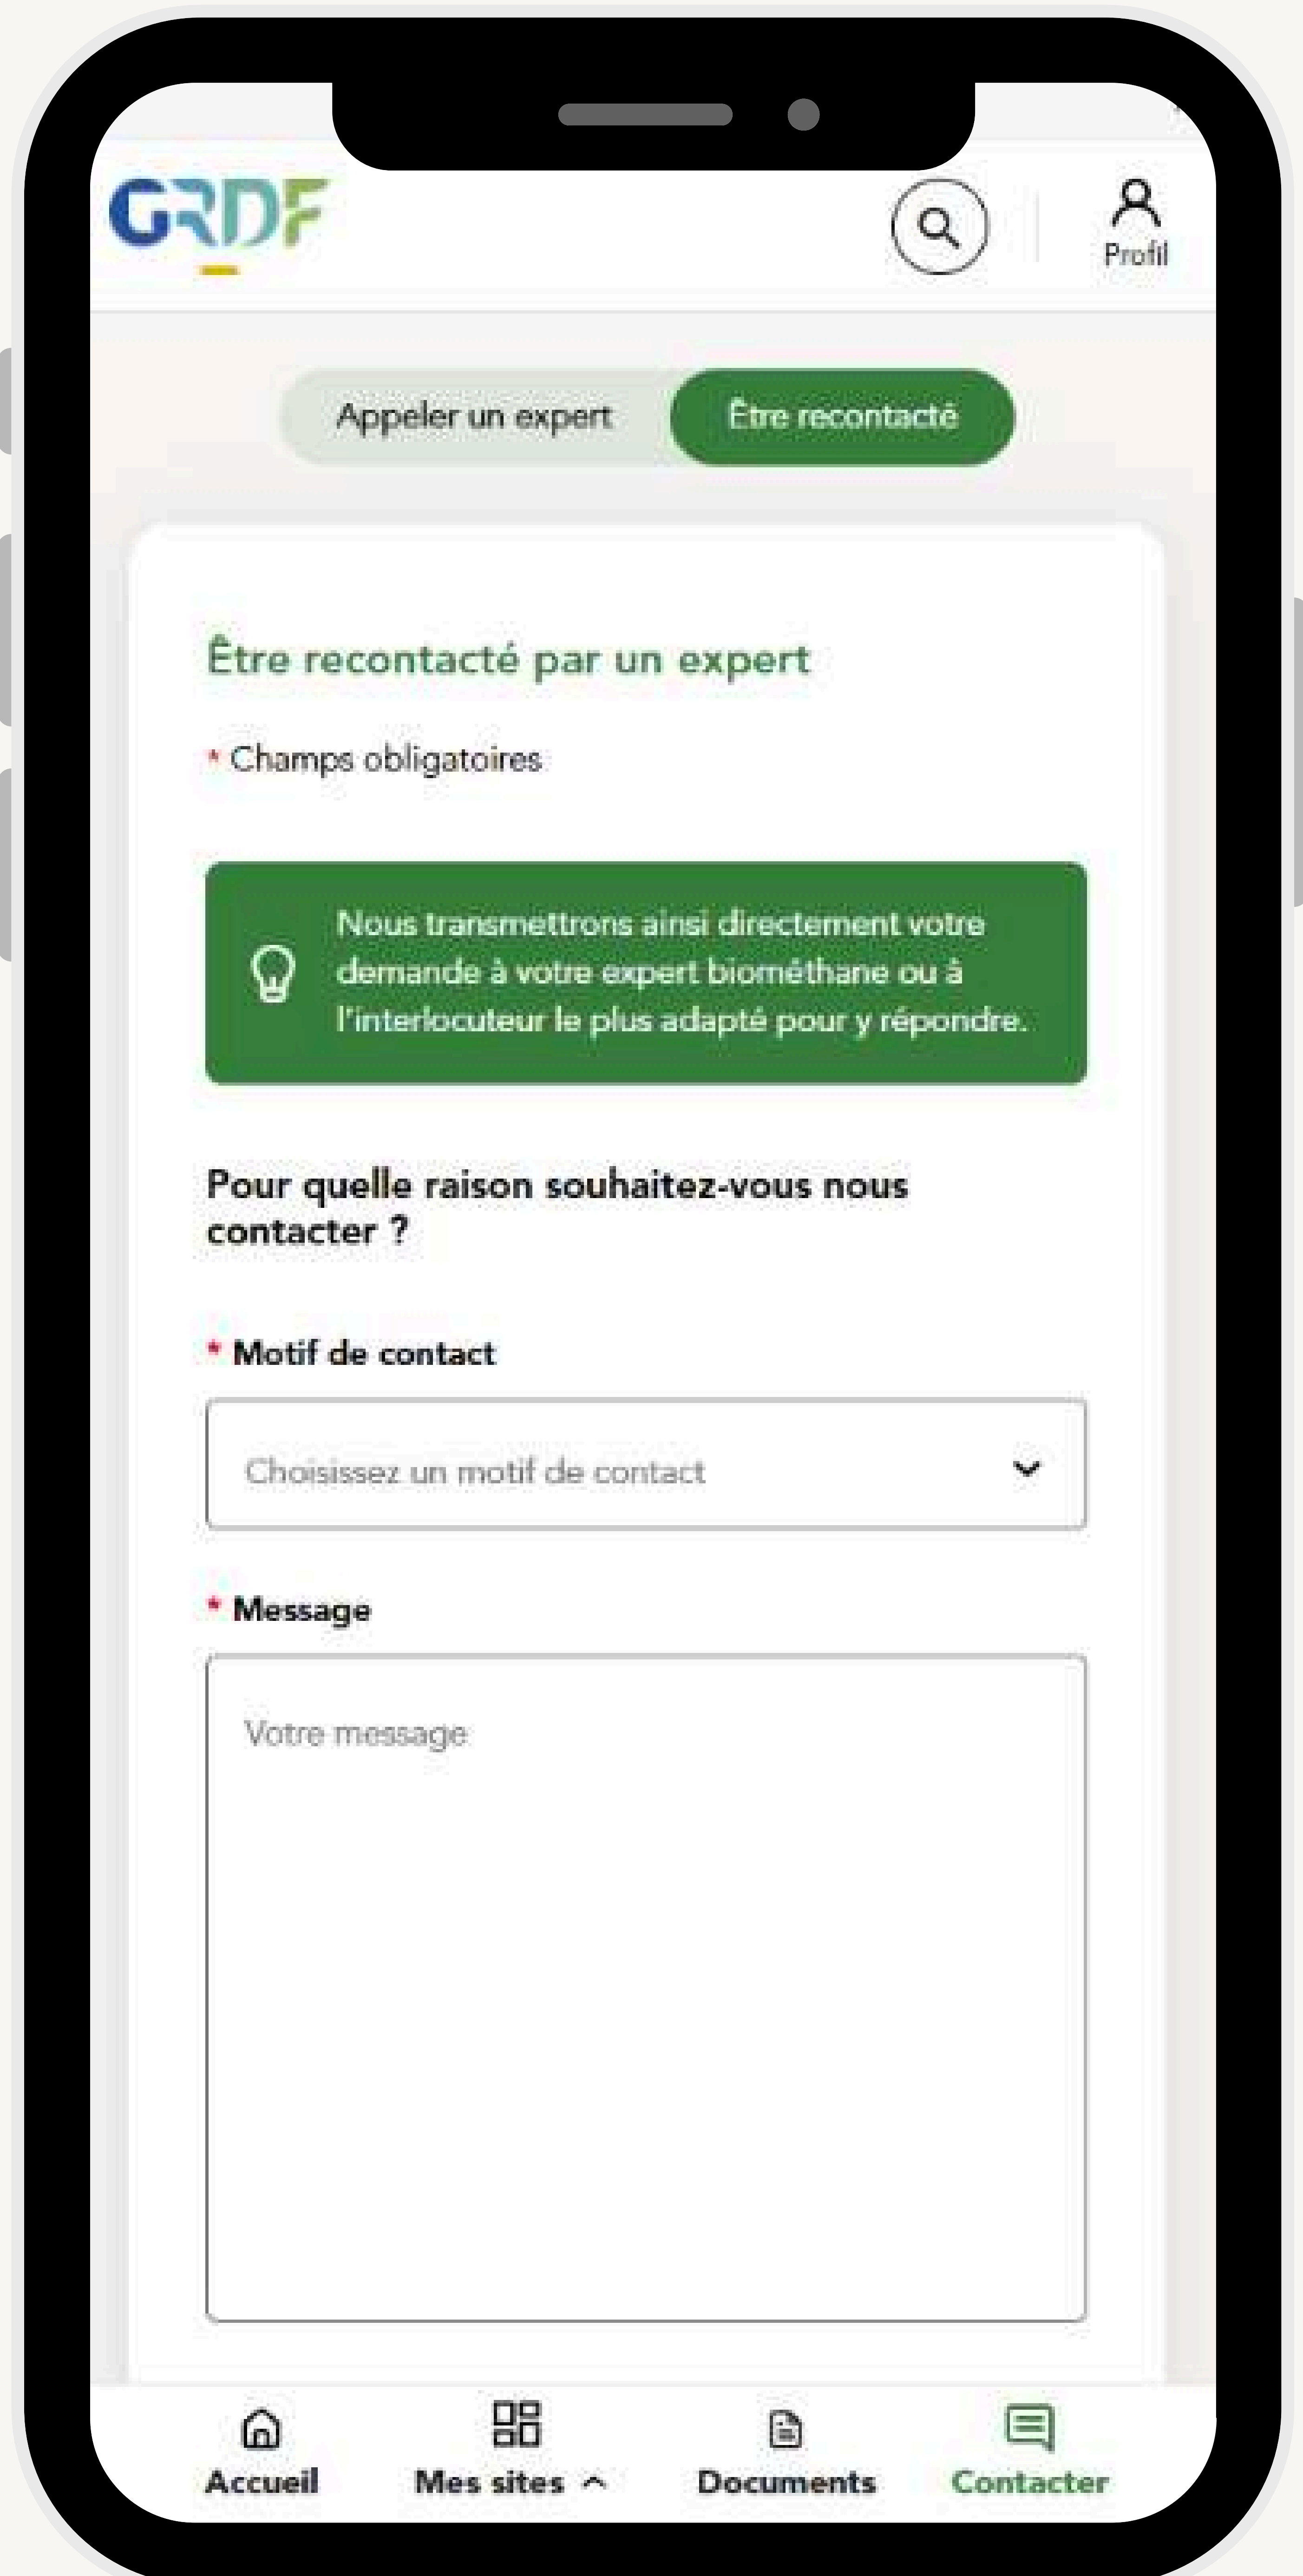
GRDF

Profil

Appeler un expert

Être recontacté

Être recontacté par un expert

* Champs obligatoires

Nous transmettrons ainsi directement votre demande à votre expert biométhane ou à l'interlocuteur le plus adapté pour y répondre.

Pour quelle raison souhaitez-vous nous contacter ?

* Motif de contact

Choisissez un motif de contact

* Message

Votre message

Accueil

Mes sites

Documents

Contacter